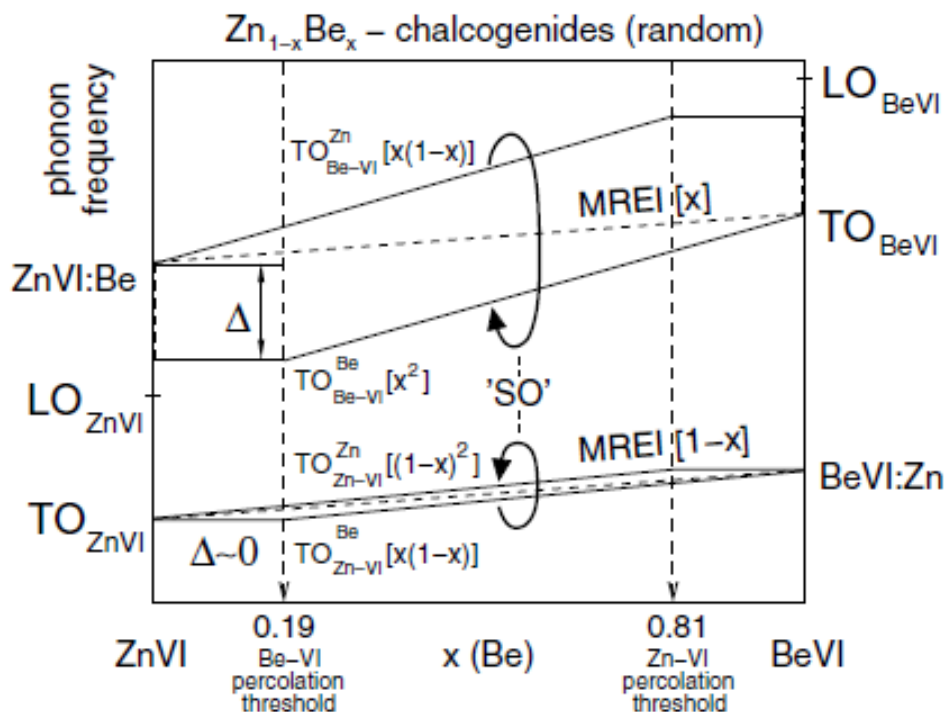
$Zn_{1-x}Be_x$ – chalcogenides (random)

phonon frequency

$LO_{BeVI}$

$TO^{Zn}_{Be-VI}[x(1-x)]$

MREI [x]

$TO_{BeVI}$

ZnVI:Be

$\Delta$

$TO^{Be}_{Be-VI}[x^2]$

$LO_{ZnVI}$

'SO'

$TO^{Zn}_{Zn-VI}[(1-x)^2]$

MREI [1–x]

BeVI:Zn

$TO_{ZnVI}$

$\Delta$~0

$TO^{Be}_{Zn-VI}[x(1-x)]$

ZnVI

0.19
Be–VI percolation threshold

x (Be)

0.81
Zn–VI percolation threshold

BeVI